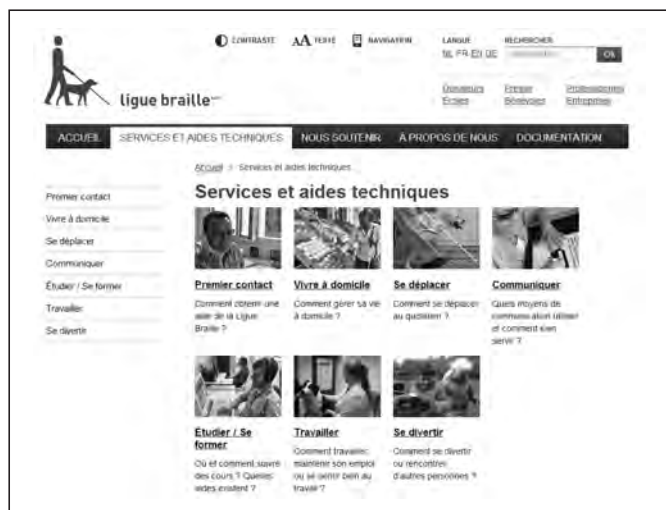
CONTRASTE AA TEXTE NAVIGATEUR

LANGUE
NL FR EN DE

RECHERCHER
OK

ligue braille

Donateurs Presse Professionnels
Écoles Bénévoles Entreprises

ACCUEIL | SERVICES ET AIDES TECHNIQUES | NOUS SOUTENIR | À PROPOS DE NOUS | DOCUMENTATION

Accueil > Services et aides techniques

Premier contact
Vivre à domicile
Se déplacer
Communiquer
Étudier / Se former
Travailler
Se divertir

Services et aides techniques

Premier contact
Comment obtenir une aide de la Ligue Braille ?

Vivre à domicile
Comment gérer sa vie à domicile ?

Se déplacer
Comment se déplacer au quotidien ?

Communiquer
Quels moyens de communication utiliser et comment bien servir ?

Étudier / Se former
Où et comment suivre des cours ? Quelles aides existent ?

Travailler
Comment travailler, maintenir son emploi ou se sentir bien au travail ?

Se divertir
Comment se divertir ou rencontrer d'autres personnes ?